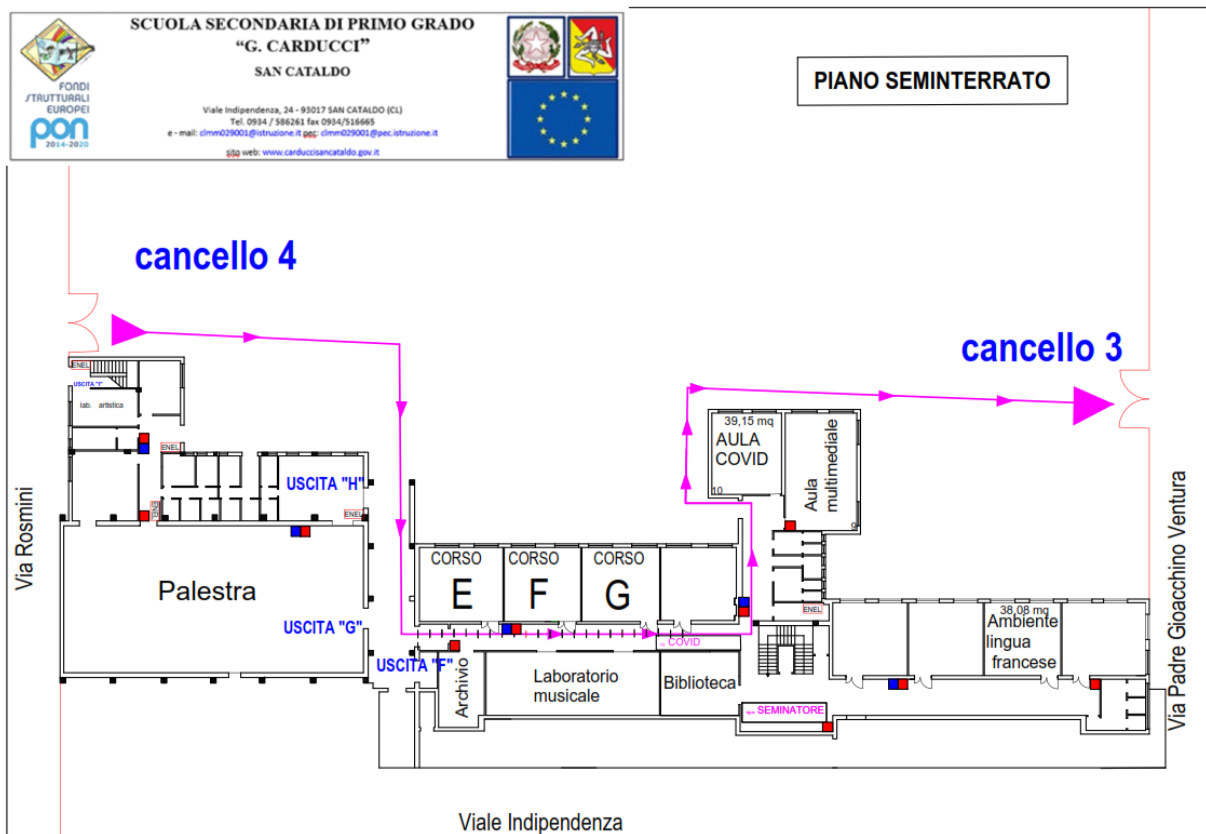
FONDI STRUTTURALI EUROPEI
PON 2014-2020

SCUOLA SECONDARIA DI PRIMO GRADO
"G. CARDUCCI"
SAN CATALDO

Viale Indipendenza, 24 - 93017 SAN CATALDO (CL)
Tel. 0934 / 586261 fax 0934/516665
e - mail: clmm029001@istruzione.it pec: clmm029001@pec.istruzione.it
sito web: www.carduccisancataldo.gov.it

PIANO SEMINTERRATO

cancello 4

cancello 3

ENEL
USCITA "I"
lab. artistica
ENEL
USCITA "H"
ENEL
ENEL
Via Rosmini
Palestra
USCITA "G"
USCITA "F"
CORSO E
CORSO F
CORSO G
Archivio
Laboratorio musicale
Biblioteca
COVID
SEMINATORE
39,15 mq
AULA COVID
10
Aula multimediale
9
ENEL
38,08 mq
Ambiente lingua francese
Via Padre Gioacchino Ventura
Viale Indipendenza